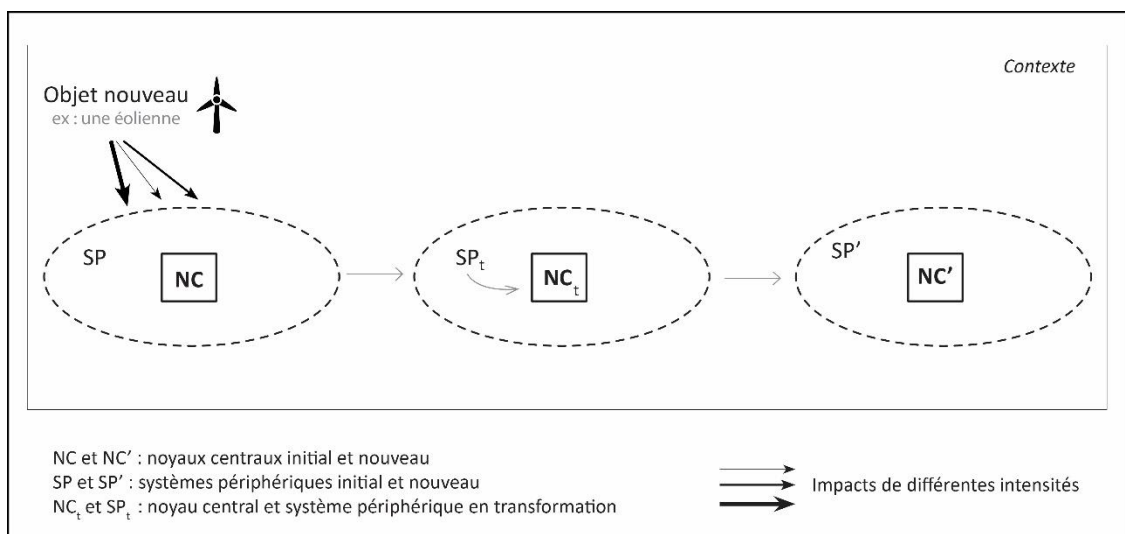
Contexte

Objet nouveau
ex : une éolienne

SP

NC

$SP_t$

$NC_t$

SP'

NC'

NC et NC' : noyaux centraux initial et nouveau
SP et SP' : systèmes périphériques initial et nouveau
$NC_t$ et $SP_t$ : noyau central et système périphérique en transformation

Impacts de différentes intensités